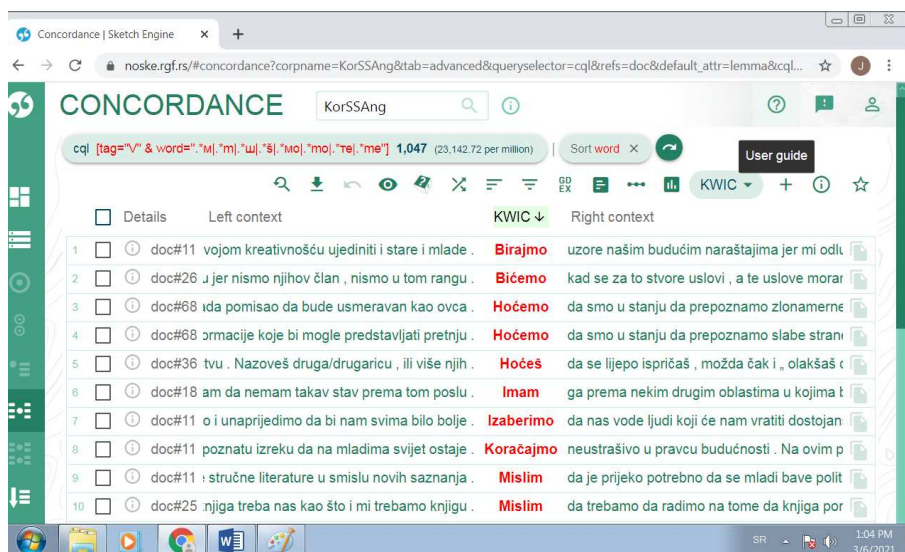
Concordance | Sketch Engine ×

noske.rgf.rs/#concordance?corpname=KorSSAng&tab=advanced&queryselector=cql&refs=doc&default_attr=lemma&cql...

CONCORDANCE KorSSAng

cql [tag="V" & word=".*м|.*m|.*ш|.*š|.*мо|.*mo|.*те|.*me"] 1,047 (23,142.72 per million) | Sort word ×

User guide

KWIC

| | Details | Left context | KWIC ↓ | Right context |
|---|---|---|---|---|
| 1 | doc#11 | vojom kreativnošću ujediniti i stare i mlade . | Birajmo | uzore našim budućim naraštajima jer mi odlu |
| 2 | doc#26 | u jer nismo njihov član , nismo u tom rangu . | Bićemo | kad se za to stvore uslovi , a te uslove morar |
| 3 | doc#68 | ıda pomisao da bude usmeravan kao ovca . | Hoćemo | da smo u stanju da prepoznamo zlonamerne |
| 4 | doc#68 | ɔrmacije koje bi mogle predstavljati pretnju . | Hoćemo | da smo u stanju da prepoznamo slabe stran |
| 5 | doc#36 | tvu . Nazoveš druga/drugaricu , ili više njih . | Hoćeš | da se lijepo ispričaš , možda čak i „ olakšaš |
| 6 | doc#18 | am da nemam takav stav prema tom poslu . | Imam | ga prema nekim drugim oblastima u kojima l |
| 7 | doc#11 | o i unaprijedimo da bi nam svima bilo bolje . | Izaberimo | da nas vode ljudi koji će nam vratiti dostojan |
| 8 | doc#11 | poznatu izreku da na mladima svijet ostaje . | Koračajmo | neustrašivo u pravcu budućnosti . Na ovim p |
| 9 | doc#11 | : stručne literature u smislu novih saznanja . | Mislim | da je prijeko potrebno da se mladi bave polit |
| 10 | doc#25 | ɹjiga treba nas kao što i mi trebamo knjigu . | Mislim | da trebamo da radimo na tome da knjiga por |

SR 1:04 PM 3/6/2021